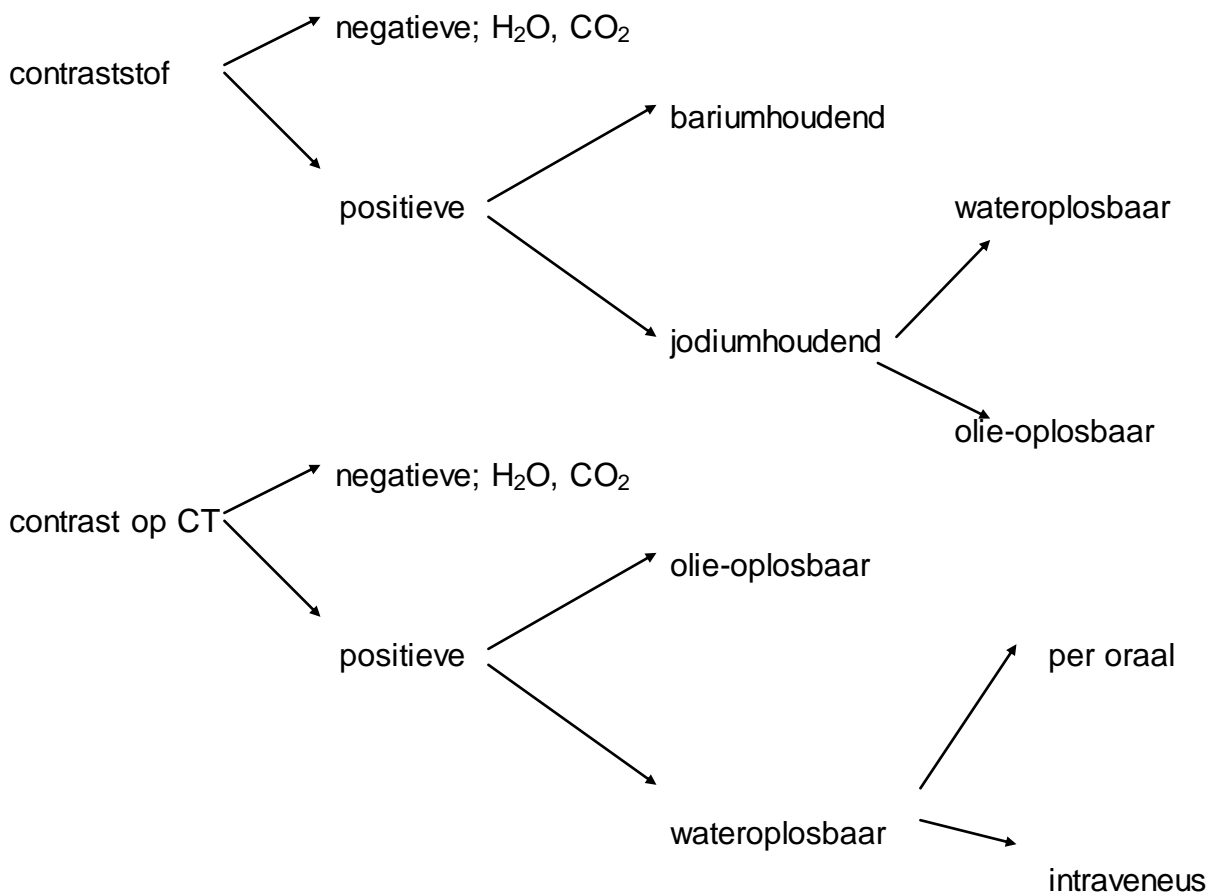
contraststof

negatieve; $H_2O$, $CO_2$

positieve

bariumhoudend

jodiumhoudend

wateroplosbaar

olie-oplosbaar

contrast op CT

negatieve; $H_2O$, $CO_2$

positieve

olie-oplosbaar

wateroplosbaar

per oraal

intraveneus